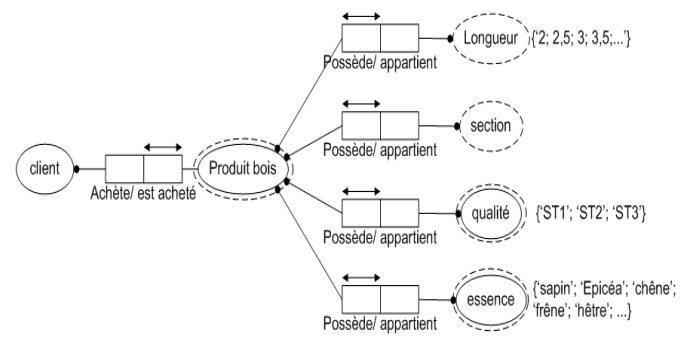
client

Achète/ est acheté

Produit bois

Possède/ appartient

Longueur {'2; 2,5; 3; 3,5;...'}

Possède/ appartient

section

Possède/ appartient

qualité {'ST1'; 'ST2'; 'ST3'}

Possède/ appartient

essence {'sapin'; 'Epicéa'; 'chêne'; 'frêne'; 'hêtre'; ...}